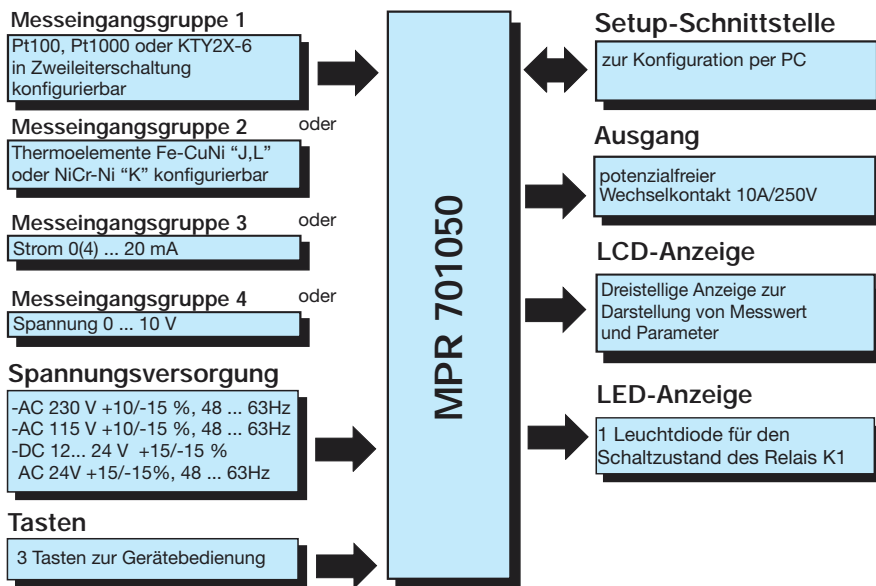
Messeingangsgruppe 1

Pt100, Pt1000 oder KTY2X-6 in Zweileiterschaltung konfigurierbar

Messeingangsgruppe 2

oder

Thermoelemente Fe-CuNi "J,L" oder NiCr-Ni "K" konfigurierbar

Messeingangsgruppe 3

oder

Strom 0(4) ... 20 mA

Messeingangsgruppe 4

oder

Spannung 0 ... 10 V

Spannungsversorgung

-AC 230 V +10/-15 %, 48 ... 63Hz
-AC 115 V +10/-15 %, 48 ... 63Hz
-DC 12... 24 V +15/-15 %
AC 24V +15/-15%, 48 ... 63Hz

Tasten

3 Tasten zur Gerätebedienung

MPR 701050

Setup-Schnittstelle

zur Konfiguration per PC

Ausgang

potenzialfreier Wechselkontakt 10A/250V

LCD-Anzeige

Dreistellige Anzeige zur Darstellung von Messwert und Parameter

LED-Anzeige

1 Leuchtdiode für den Schaltzustand des Relais K1